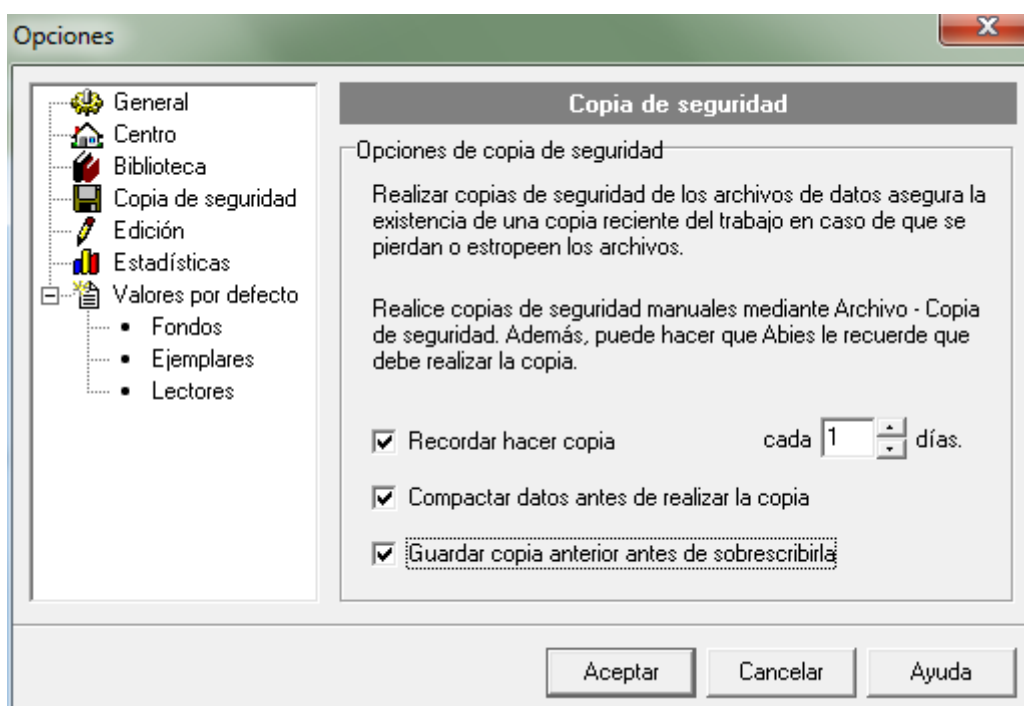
Opciones

General
Centro
Biblioteca
Copia de seguridad
Edición
Estadísticas
Valores por defecto
• Fondos
• Ejemplares
• Lectores

Copia de seguridad

Opciones de copia de seguridad

Realizar copias de seguridad de los archivos de datos asegura la existencia de una copia reciente del trabajo en caso de que se pierdan o estropeen los archivos.

Realice copias de seguridad manuales mediante Archivo - Copia de seguridad. Además, puede hacer que Abies le recuerde que debe realizar la copia.

☑ Recordar hacer copia cada 1 días.

☑ Compactar datos antes de realizar la copia

☑ Guardar copia anterior antes de sobrescribirla

Aceptar Cancelar Ayuda